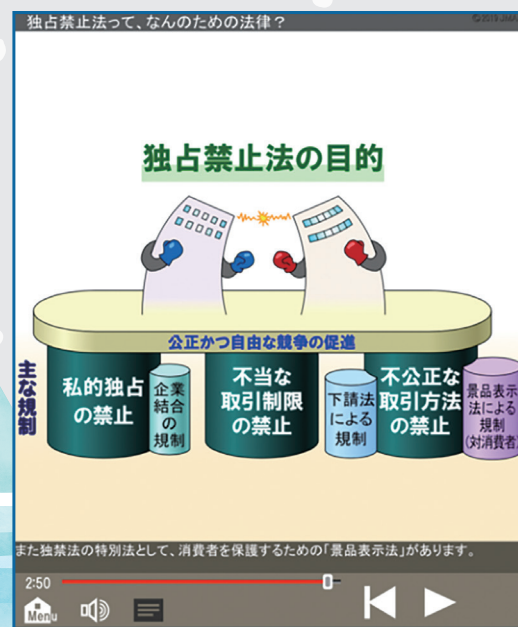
独占禁止法って、なんのための法律？

©2019 JMA

独占禁止法の目的

公正かつ自由な競争の促進

主な規制

私的独占の禁止

企業結合の規制

不当な取引制限の禁止

下請法による規制

不公正な取引方法の禁止

景品表示法による規制（対消費者）

また独禁法の特別法として、消費者を保護するための「景品表示法」があります。

2:50

Menu